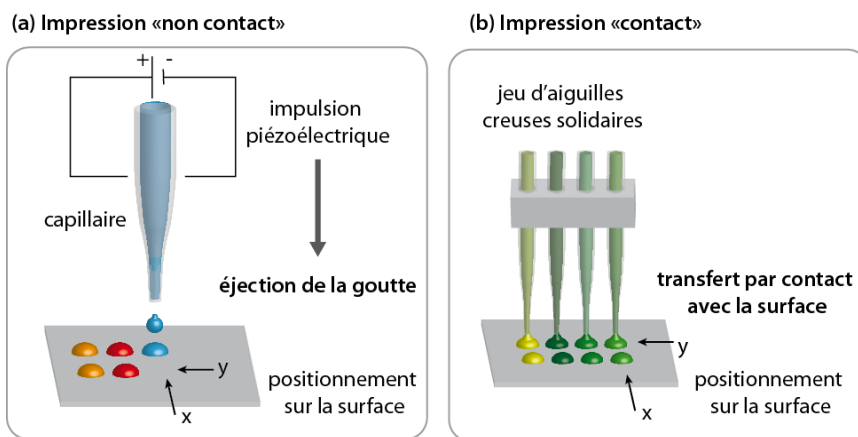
(a) Impression «non contact»

+ -

impulsion piézoélectrique

capillaire

éjection de la goutte

y

x

positionnement sur la surface

(b) Impression «contact»

jeu d'aiguilles creuses solidaires

transfert par contact avec la surface

y

x

positionnement sur la surface